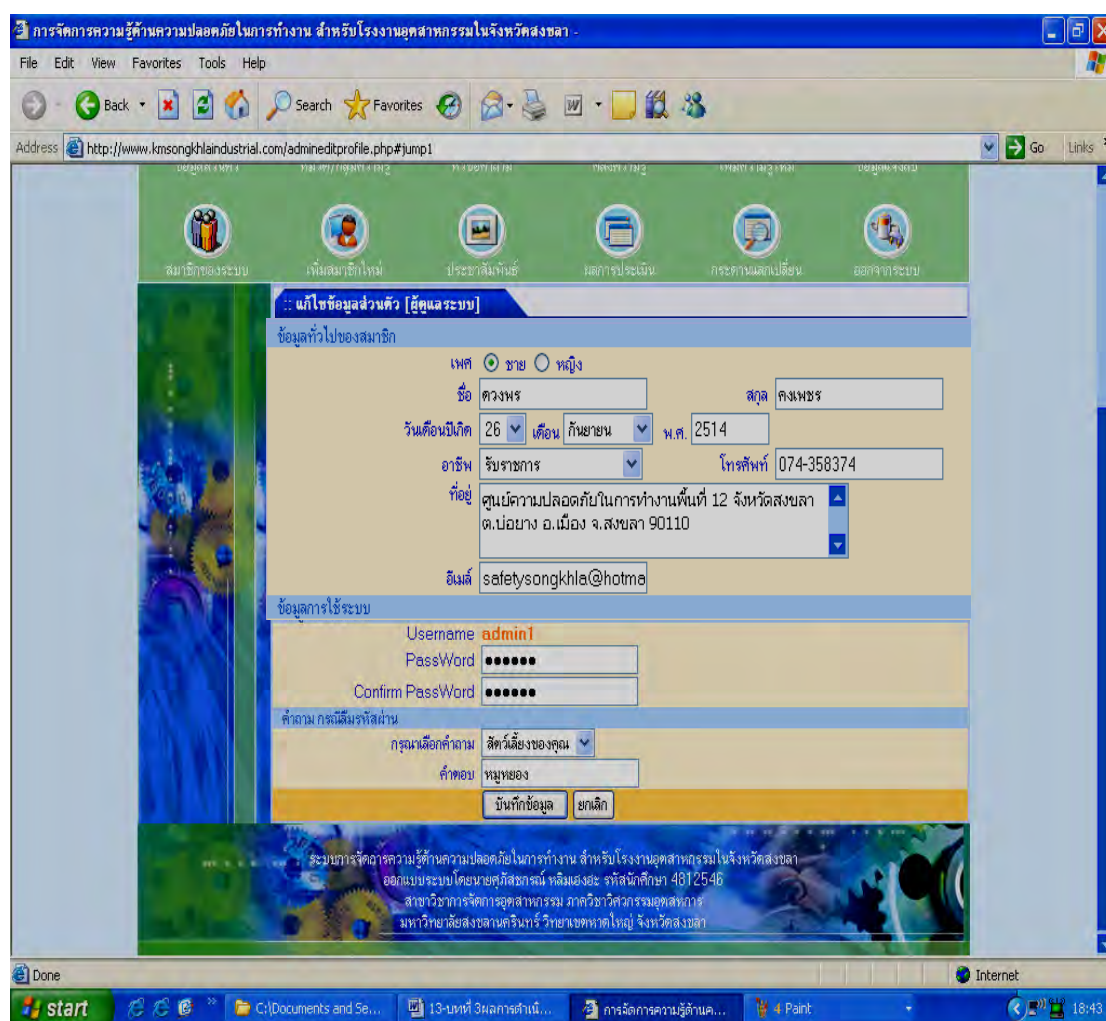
การจัดการความรู้ด้านความปลอดภัยในการทำงาน สำหรับโรงงานอุตสาหกรรมในจังหวัดสงขลา -

File Edit View Favorites Tools Help

Back Search Favorites

Address http://www.kmsongkhlaindustrial.com/admineditprofile.php#jump1 Go Links

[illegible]

สมาชิกของระบบ เพิ่มสมาชิกใหม่ ประชาสัมพันธ์ ผลการประเมิน กระดานแลกเปลี่ยน ออกจากระบบ

:: แก้ไขข้อมูลส่วนตัว [ผู้ดูแลระบบ]

ข้อมูลทั่วไปของสมาชิก

เพศ ชาย หญิง

ชื่อ ดวงพร สกุล คงเพชร

วันเดือนปีเกิด 26 เดือน กันยายน พ.ศ. 2514

อาชีพ รับราชการ โทรศัพท์ 074-358374

ที่อยู่ ศูนย์ความปลอดภัยในการทำงานพื้นที่ 12 จังหวัดสงขลา ต.บ่อยาง อ.เมือง จ.สงขลา 90110

อีเมล์ safetysongkhla@hotma

ข้อมูลการใช้ระบบ

Username admin1

PassWord ••••••

Confirm PassWord ••••••

คำถาม กรณีลืมรหัสผ่าน

กรุณาเลือกคำถาม สัตว์เลี้ยงของคุณ

คำตอบ หมูหยอง

บันทึกข้อมูล ยกเลิก

ระบบการจัดการความรู้ด้านความปลอดภัยในการทำงาน สำหรับโรงงานอุตสาหกรรมในจังหวัดสงขลา
ออกแบบระบบโดยนายศุภิสัทธรณ์ หลิมเฮงฮะ รหัสนักศึกษา 4812546
สาขาวิชาการจัดการอุตสาหกรรม ภาควิชาวิศวกรรมอุตสาหการ
มหาวิทยาลัยสงขลานครินทร์ วิทยาเขตหาดใหญ่ จังหวัดสงขลา

Done Internet

start C:\Documents and Se... 13-บทที่ 3ผลการดำเนิ... การจัดการความรู้ด้านค... 4 Paint 18:43